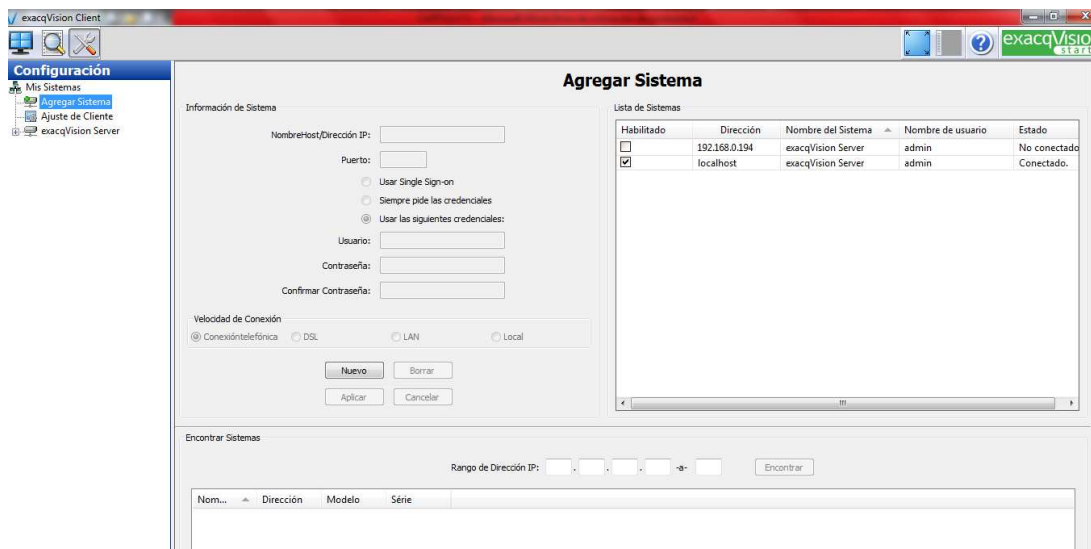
exacqVision Client

exacqVision start

Configuración
Mis Sistemas
Agregar Sistema
Ajuste de Cliente
exacqVision Server

Agregar Sistema

Información de Sistema

NombreHost/Dirección IP:

Puerto:

Usar Single Sign-on
Siempre pide las credenciales
Usar las siguientes credenciales:

Usuario:

Contraseña:

Confirmar Contraseña:

Velocidad de Conexión
Conexióntelefónica DSL LAN Local

Nuevo Borrar
Aplicar Cancelar

Lista de Sistemas

| Habilitado | Dirección | Nombre del Sistema | Nombre de usuario | Estado |
|---|---|---|---|---|
| ☐ | 192.168.0.194 | exacqVision Server | admin | No conectado |
| ☑ | localhost | exacqVision Server | admin | Conectado. |

Encontrar Sistemas

Rango de Dirección IP: . . . -a- Encontrar

| Nom... | Dirección | Modelo | Série |
|---|---|---|---|